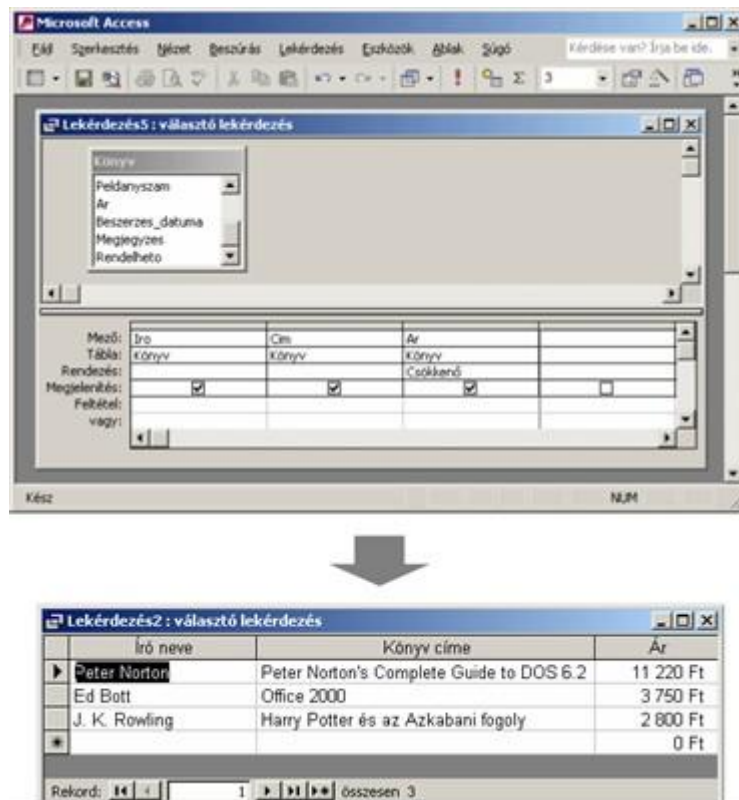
Microsoft Access

Fájl Szerkesztés Nézet Beszúrás Lekérdezés Eszközök Ablak Súgó

Kérdése van? Írja be ide.

3

Lekérdezés5 : választó lekérdezés

Könyv

Peldanyszam
Ar
Beszerzes_datuma
Megjegyzes
Rendelheto

| | | | | |
|---|---|---|---|---|
| Mező: | Iro | Cim | Ar | |
| Tábla: | Könyv | Könyv | Könyv | |
| Rendezés: | | | Csökkenő | |
| Megjelenítés: | ☑ | ☑ | ☑ | ☐ |
| Feltétel: | | | | |
| vagy: | | | | |

Kész

NUM

Lekérdezés2 : választó lekérdezés

| Író neve | Könyv címe | Ár |
|---|---|---|
| Peter Norton | Peter Norton's Complete Guide to DOS 6.2 | 11 220 Ft |
| Ed Bott | Office 2000 | 3 750 Ft |
| J. K. Rowling | Harry Potter és az Azkabani fogoly | 2 800 Ft |
| | | 0 Ft |

Rekord: 1 összesen 3